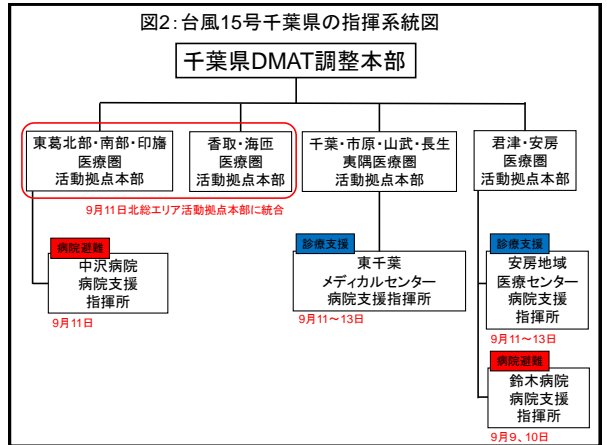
図2:台風15号千葉県の指揮系統図

千葉県DMAT調整本部

東葛北部・南部・印旛
医療圏
活動拠点本部

香取・海匝
医療圏
活動拠点本部

千葉・市原・山武・長生
夷隅医療圏
活動拠点本部

君津・安房
医療圏
活動拠点本部

9月11日北総エリア活動拠点本部に統合

病院避難
中沢病院
病院支援
指揮所
9月11日

診療支援
東千葉
メディカルセンター
病院支援指揮所
9月11～13日

診療支援
安房地域
医療センター
病院支援
指揮所
9月11～13日

病院避難
鈴木病院
病院支援
指揮所
9月9、10日